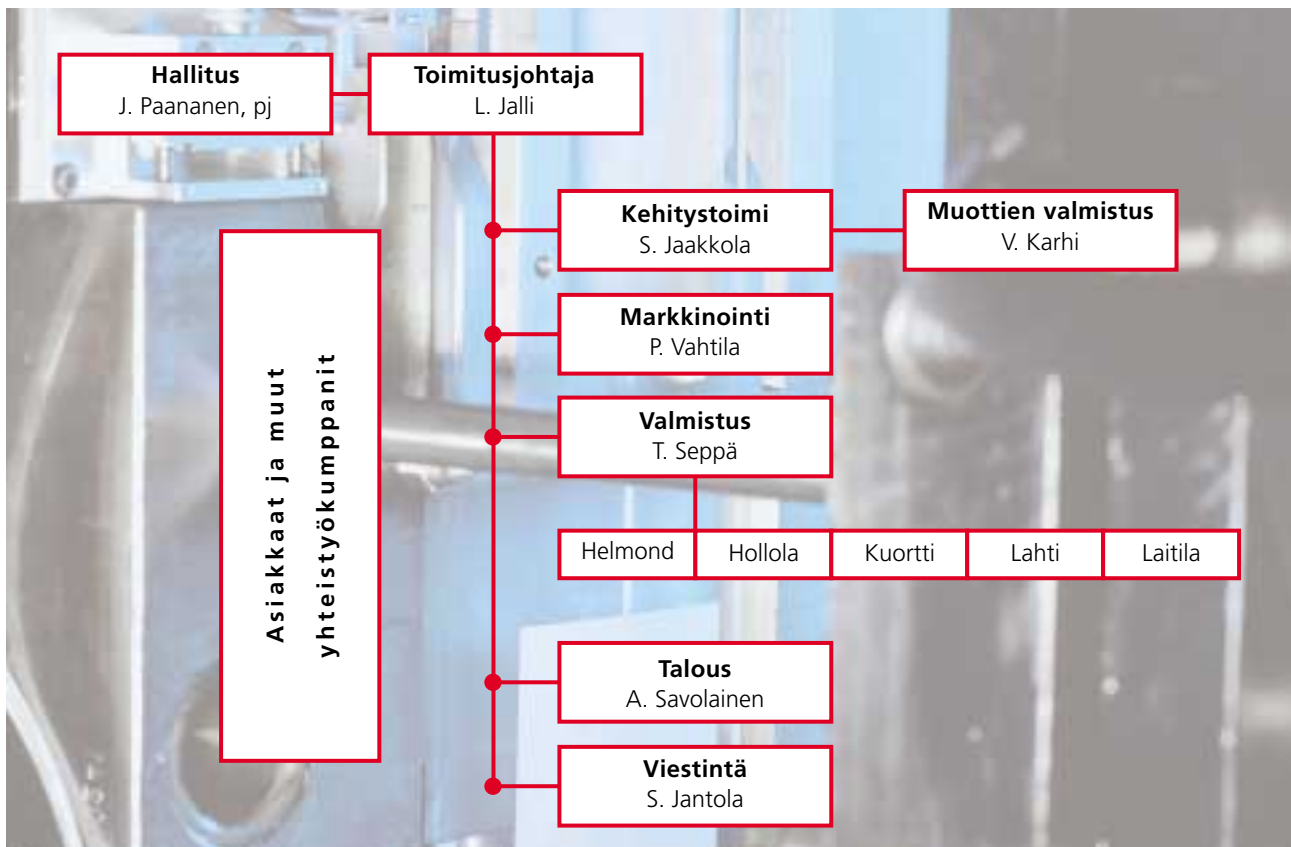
Hallitus
J. Paananen, pj

Toimitusjohtaja
L. Jalli

Asiakkaat ja muut yhteistyökumppanit

Kehitystoimi
S. Jaakkola

Muottien valmistus
V. Karhi

Markkinointi
P. Vahtila

Valmistus
T. Seppä

| Helmond | Hollola | Kuortti | Lahti | Laitila |
|---|---|---|---|---|

Talous
A. Savolainen

Viestintä
S. Jantola